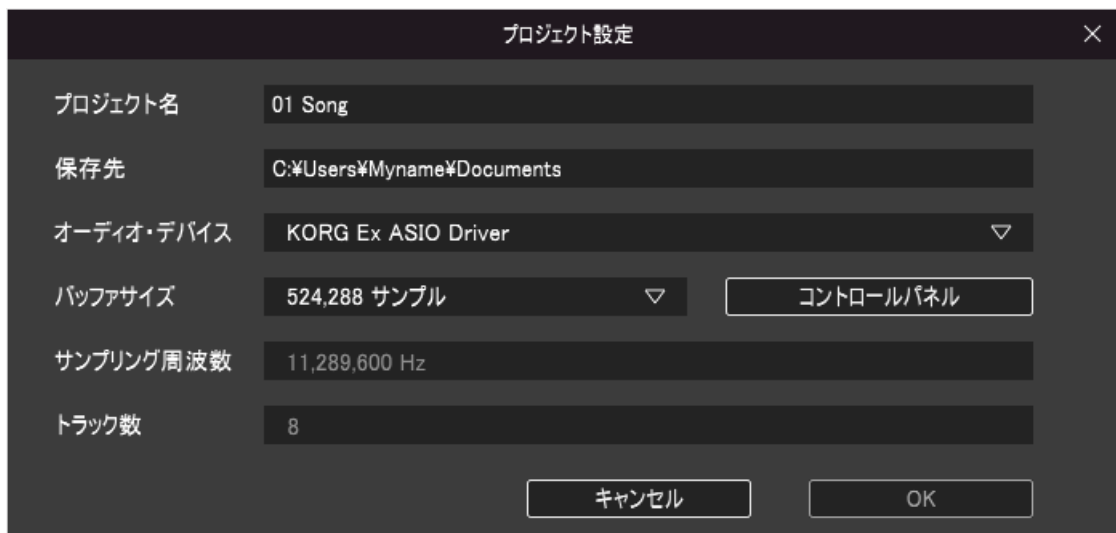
プロジェクト設定

×

プロジェクト名
01 Song

保存先
C:¥Users¥Myname¥Documents

オーディオ・デバイス
KORG Ex ASIO Driver

バッファサイズ
524,288 サンプル

コントロールパネル

サンプリング周波数
11,289,600 Hz

トラック数
8

キャンセル

OK